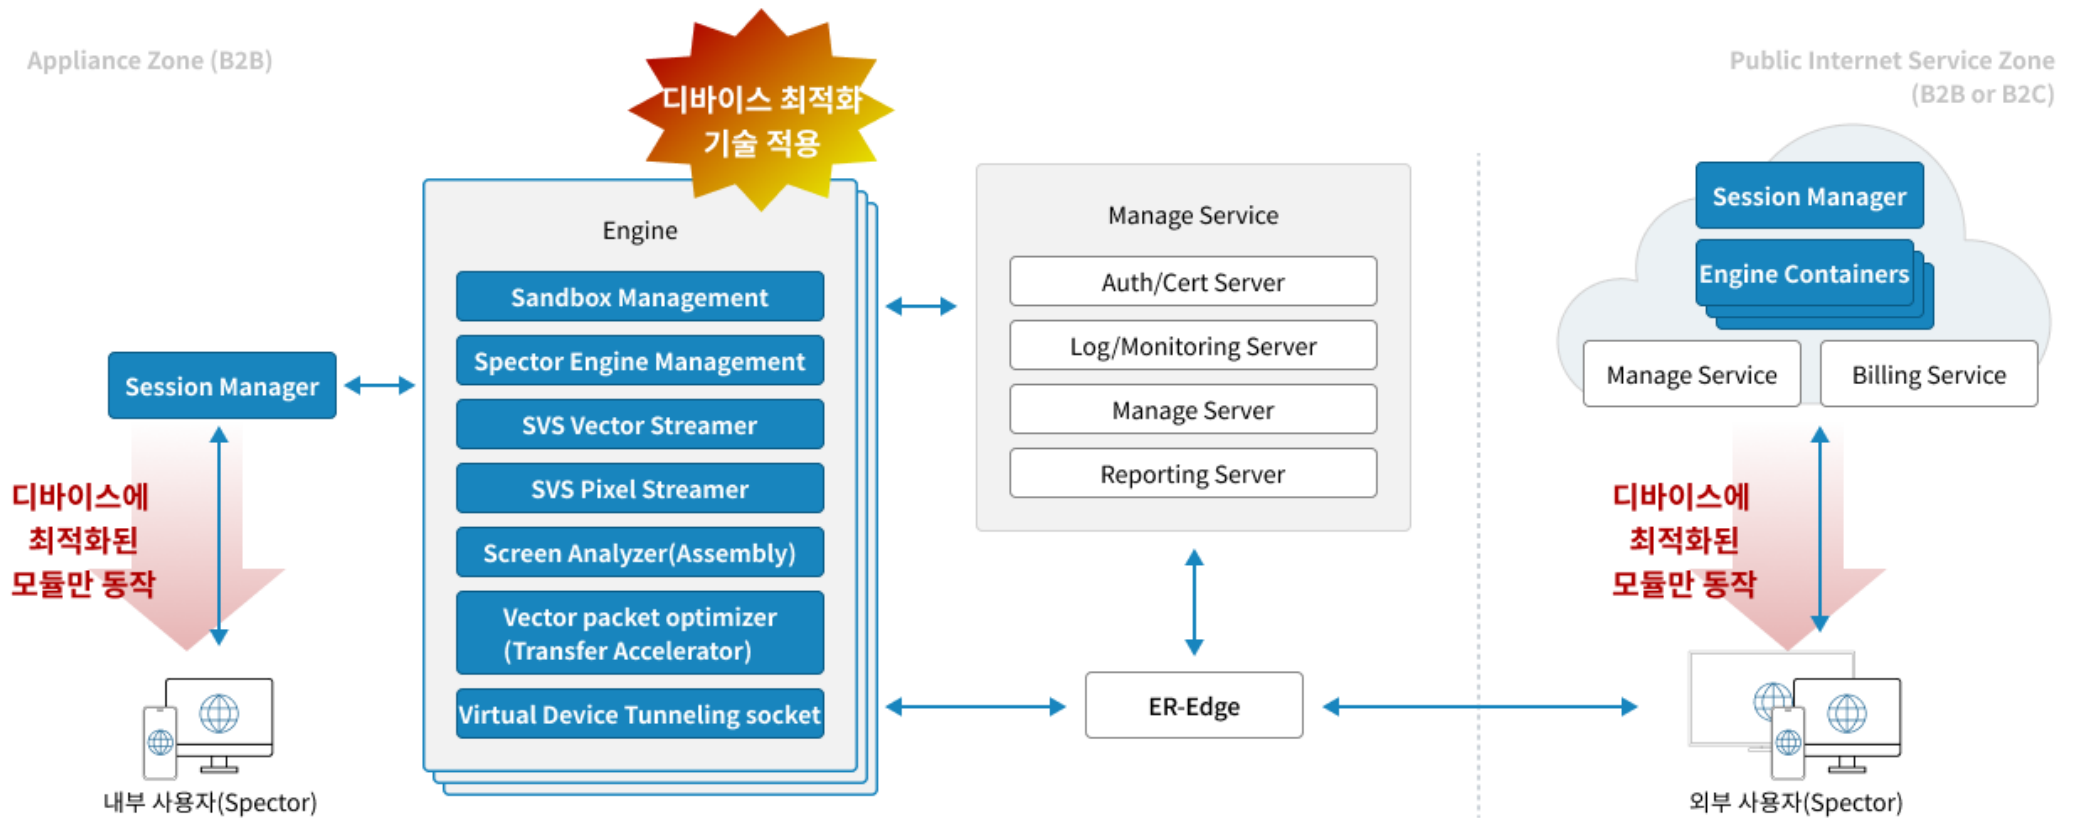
Appliance Zone (B2B)

디바이스 최적화 기술 적용

Public Internet Service Zone (B2B or B2C)

Engine

Sandbox Management

Spector Engine Management

SVS Vector Streamer

SVS Pixel Streamer

Screen Analyzer(Assembly)

Vector packet optimizer (Transfer Accelerator)

Virtual Device Tunneling socket

Manage Service

Auth/Cert Server

Log/Monitoring Server

Manage Server

Reporting Server

Session Manager

Engine Containers

Manage Service

Billing Service

Session Manager

디바이스에 최적화된 모듈만 동작

내부 사용자(Spector)

ER-Edge

디바이스에 최적화된 모듈만 동작

외부 사용자(Spector)